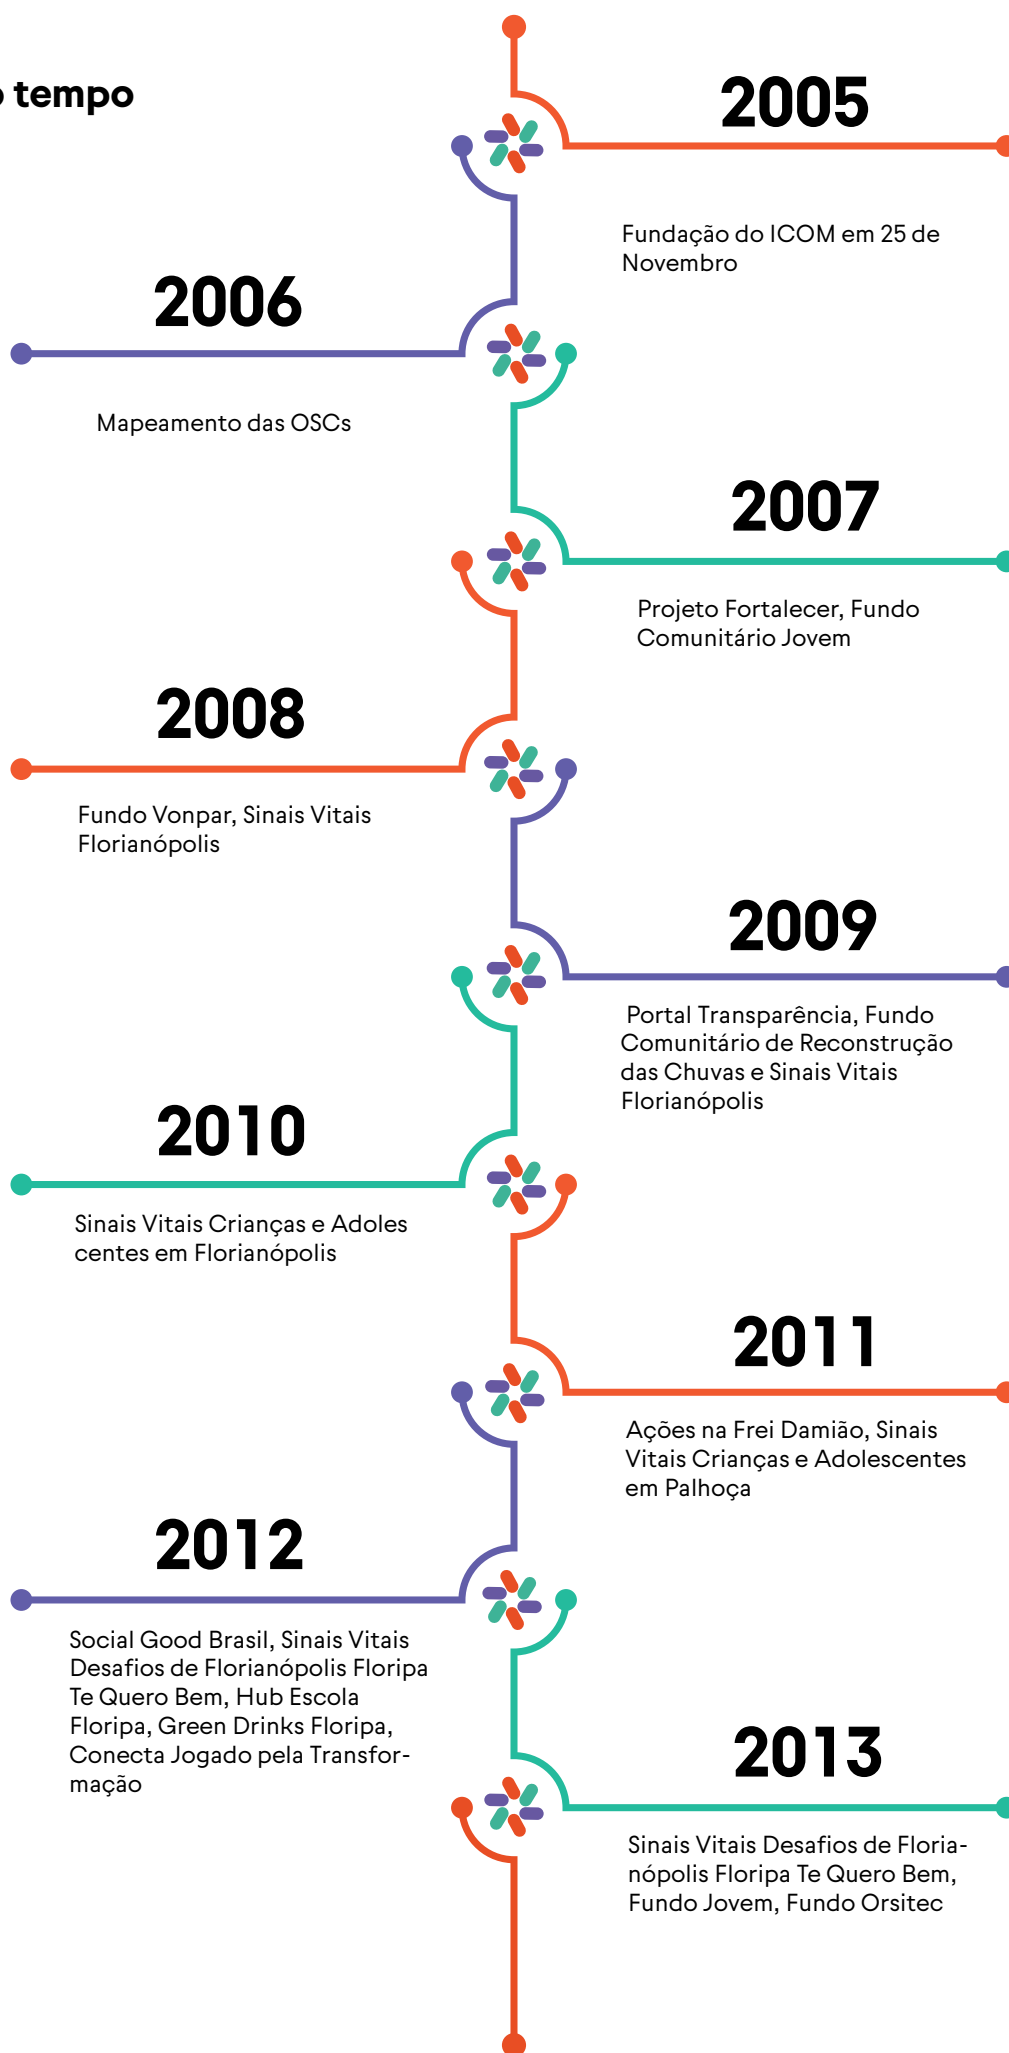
tempo

2005

Fundação do ICOM em 25 de Novembro

2006

Mapeamento das OSCs

2007

Projeto Fortalecer, Fundo Comunitário Jovem

2008

Fundo Vonpar, Sinais Vitais Florianópolis

2009

Portal Transparência, Fundo Comunitário de Reconstrução das Chuvas e Sinais Vitais Florianópolis

2010

Sinais Vitais Crianças e Adoles centes em Florianópolis

2011

Ações na Frei Damião, Sinais Vitais Crianças e Adolescentes em Palhoça

2012

Social Good Brasil, Sinais Vitais Desafios de Florianópolis Floripa Te Quero Bem, Hub Escola Floripa, Green Drinks Floripa, Conecta Jogado pela Transformação

2013

Sinais Vitais Desafios de Florianópolis Floripa Te Quero Bem, Fundo Jovem, Fundo Orsitec